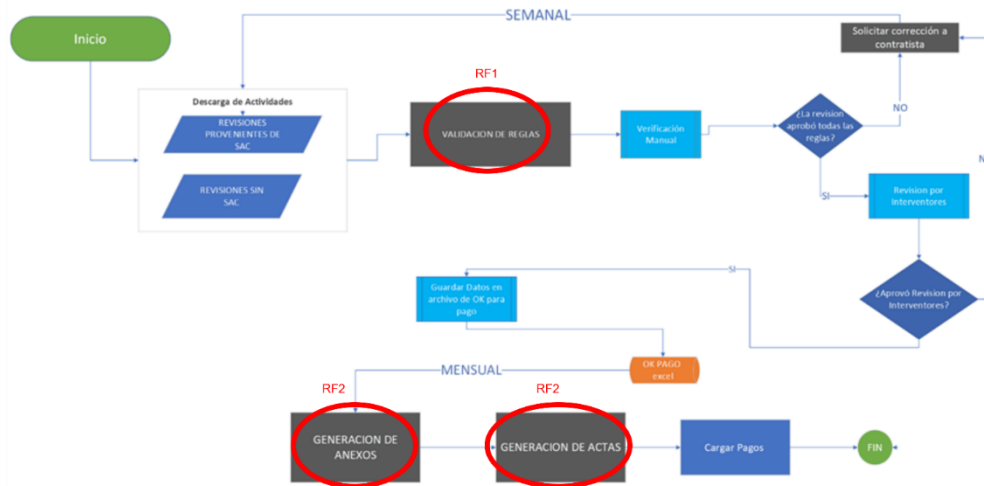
Inicio

SEMANAL

Solicitar corrección a contratista

Descarga de Actividades

REVISIONES PROVENIENTES DE SAC

REVISIONES SIN SAC

RF1

VALIDACION DE REGLAS

Verificación Manual

¿La revision aprobó todas las reglas?

NO

SI

Revision por Interventores

N

SI

Guardar Datos en archivo de OK para pago

¿Aprovó Revision por Interventores?

MENSUAL

OK PAGO excel

RF2

RF2

GENERACION DE ANEXOS

GENERACION DE ACTAS

Cargar Pagos

FIN